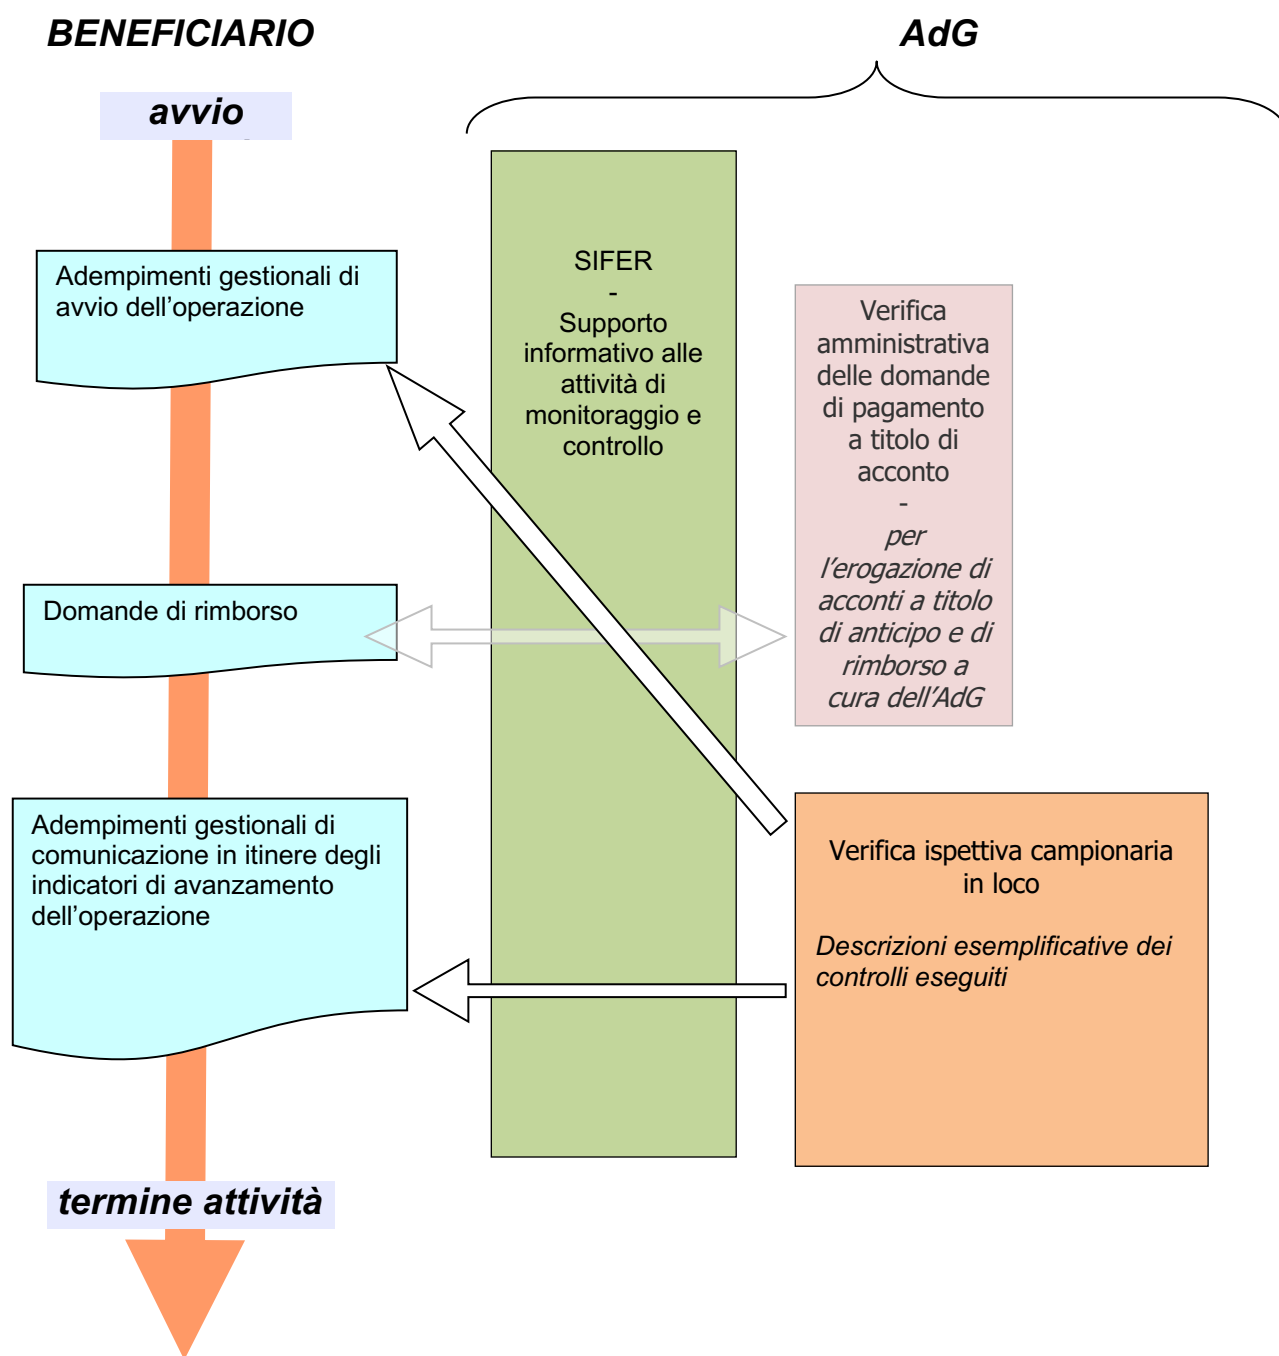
BENEFICIARIO

AdG

avvio

Adempimenti gestionali di avvio dell’operazione

SIFER
-
Supporto informativo alle attività di monitoraggio e controllo

Verifica amministrativa delle domande di pagamento a titolo di acconto
-
per l’erogazione di acconti a titolo di anticipo e di rimborso a cura dell’AdG

Domande di rimborso

Adempimenti gestionali di comunicazione in itinere degli indicatori di avanzamento dell’operazione

Verifica ispettiva campionaria in loco

Descrizioni esemplificative dei controlli eseguiti

termine attività